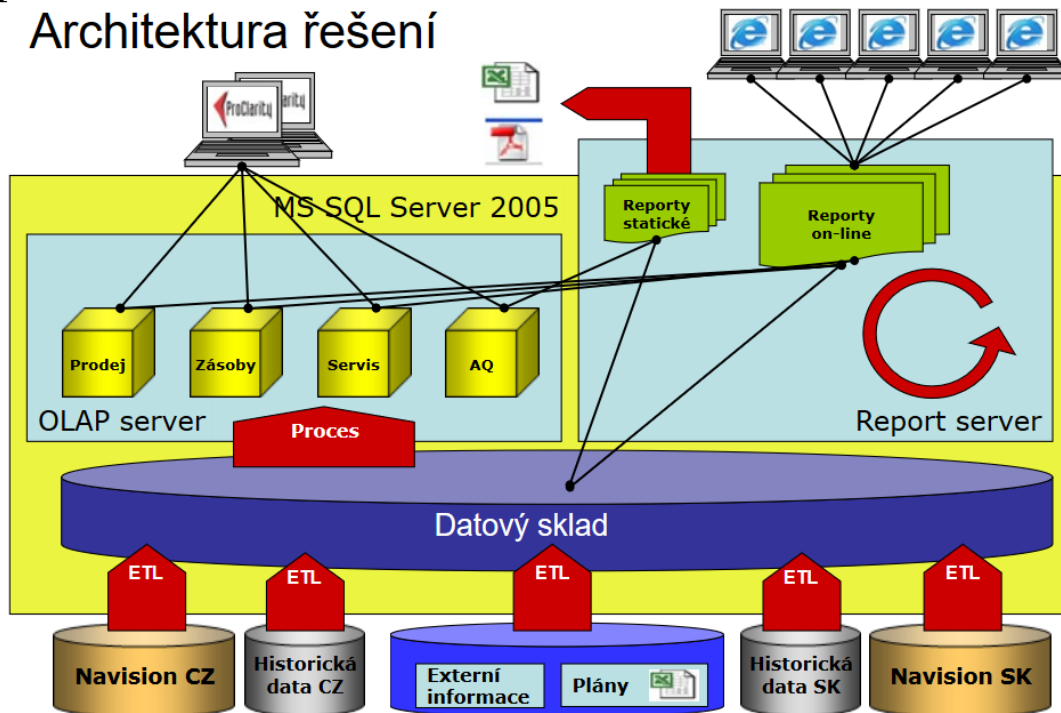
Architektura řešení

ProClarity

MS SQL Server 2005

Reporty statické

Reporty on-line

Prodej

Zásoby

Servis

AQ

OLAP server

Report server

Proces

Datový sklad

ETL

ETL

ETL

ETL

ETL

Navision CZ

Historická data CZ

Externí informace

Plány

Historická data SK

Navision SK